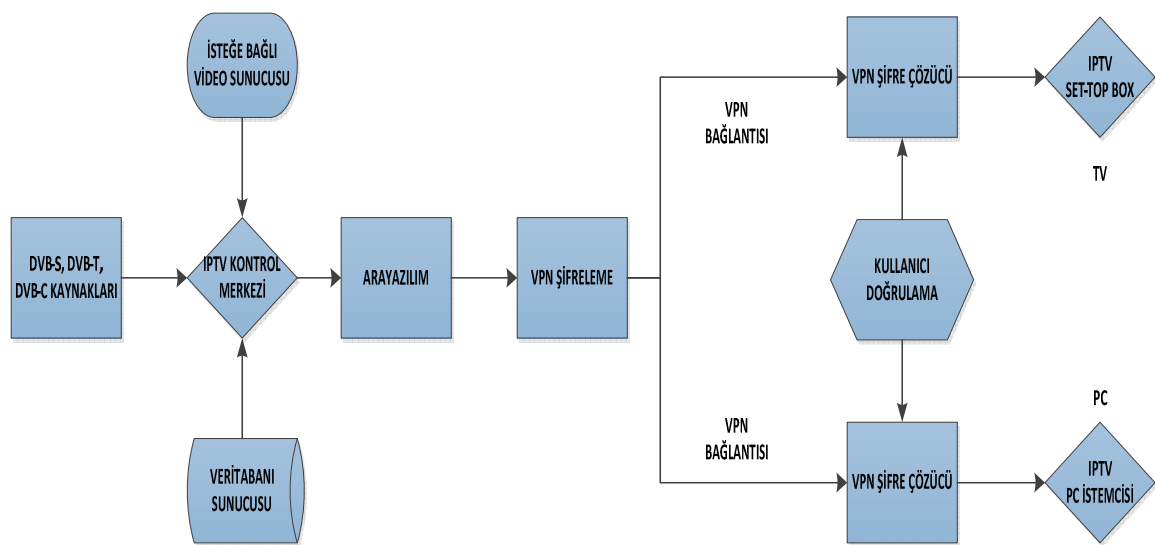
İSTEĞE BAĞLI VİDEO SUNUCUSU

DVB-S, DVB-T, DVB-C KAYNAKLARI

IPTV KONTROL MERKEZİ

ARAYAZILIM

VPN ŞİFRELEME

VERİTABANI SUNUCUSU

VPN BAĞLANTISI

VPN ŞİFRE ÇÖZÜCÜ

IPTV SET-TOP BOX

TV

KULLANICI DOĞRULAMA

PC

VPN BAĞLANTISI

VPN ŞİFRE ÇÖZÜCÜ

IPTV PC İSTEMCİSİ